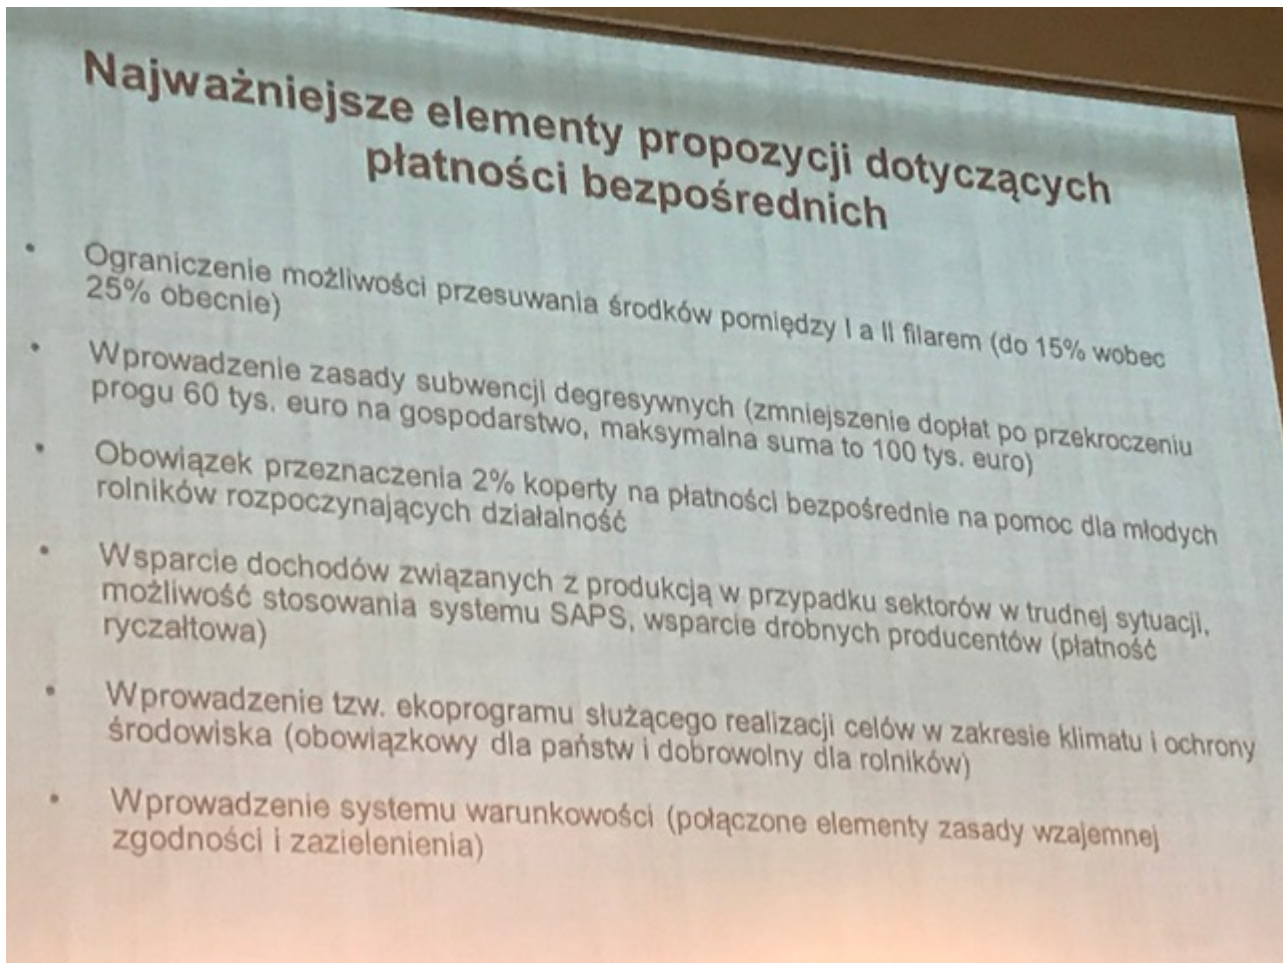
Najważniejsze elementy propozycji dotyczących płatności bezpośrednich

• Ograniczenie możliwości przesuwania środków pomiędzy I a II filarem (do 15% wobec 25% obecnie)

• Wprowadzenie zasady subwencji degresywnych (zmniejszenie dopłat po przekroczeniu progu 60 tys. euro na gospodarstwo, maksymalna suma to 100 tys. euro)

• Obowiązek przeznaczenia 2% koperty na płatności bezpośrednie na pomoc dla młodych rolników rozpoczynających działalność

• Wsparcie dochodów związanych z produkcją w przypadku sektorów w trudnej sytuacji, możliwość stosowania systemu SAPS, wsparcie drobnych producentów (płatność ryczałtowa)

• Wprowadzenie tzw. ekoprogramu służącego realizacji celów w zakresie klimatu i ochrony środowiska (obowiązkowy dla państw i dobrowolny dla rolników)

• Wprowadzenie systemu warunkowości (połączone elementy zasady wzajemnej zgodności i zazielenienia)